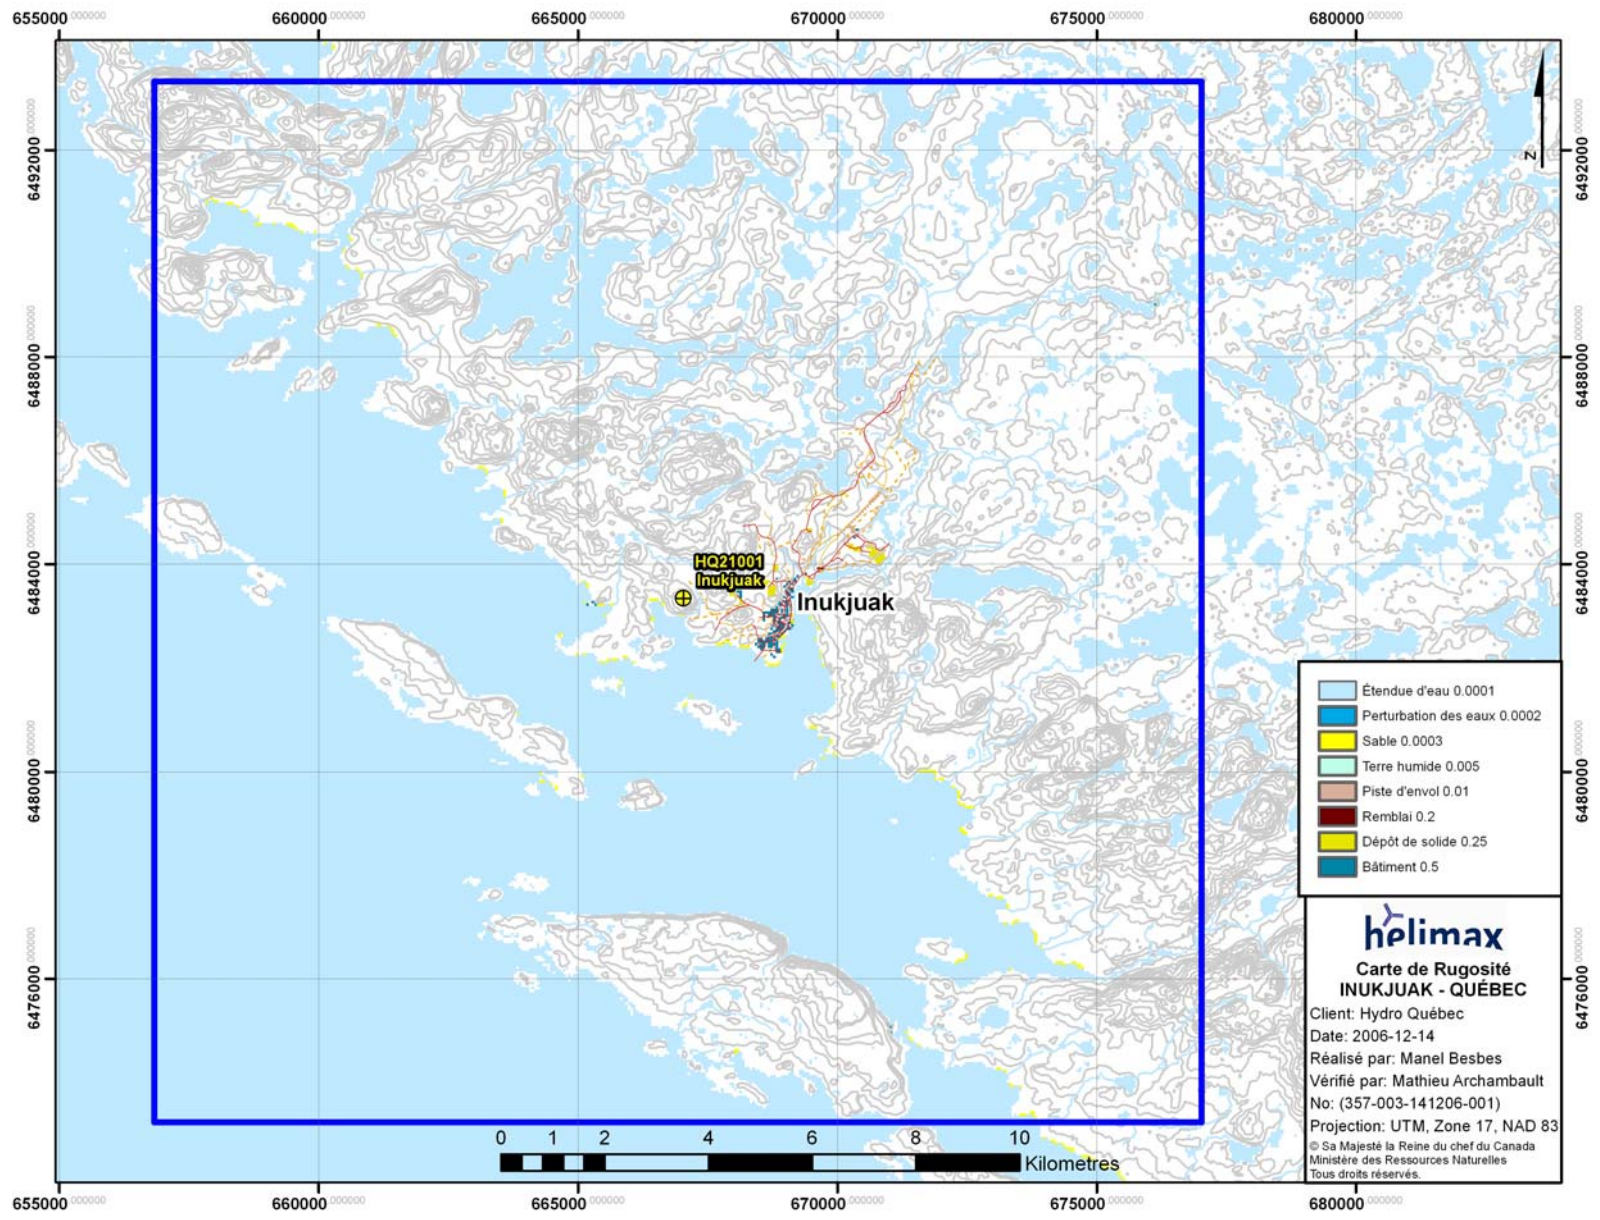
655000 660000 665000 670000 675000 680000

6492000
6488000
6484000
6480000
6476000

N

HQ21001
Inukjuak

Inukjuak

| | |
|---|---|
| | Étendue d'eau 0.0001 |
| | Perturbation des eaux 0.0002 |
| | Sable 0.0003 |
| | Terre humide 0.005 |
| | Piste d'envol 0.01 |
| | Remblai 0.2 |
| | Dépôt de solide 0.25 |
| | Bâtiment 0.5 |

helimax
Carte de Rugosité
INUKJUAK - QUÉBEC
Client: Hydro Québec
Date: 2006-12-14
Réalisé par: Manel Besbes
Vérifié par: Mathieu Archambault
No: (357-003-141206-001)
Projection: UTM, Zone 17, NAD 83
© Sa Majesté la Reine du chef du Canada
Ministère des Ressources Naturelles
Tous droits réservés.

0 1 2 4 6 8 10
Kilometres

655000 660000 665000 670000 675000 680000